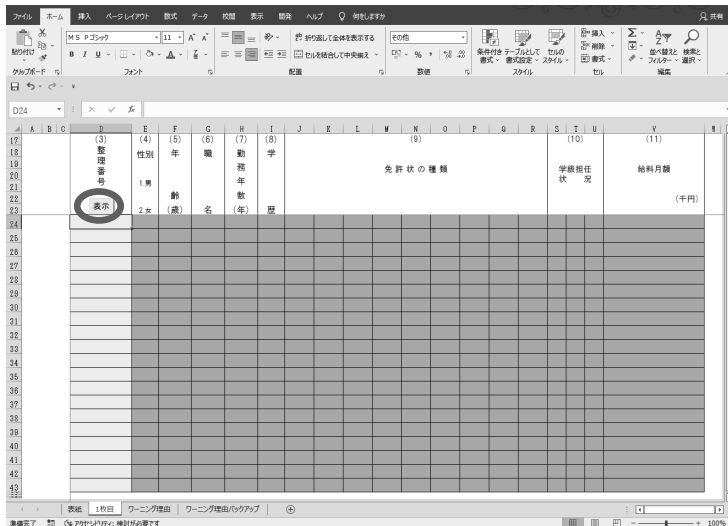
ファイル ホーム 挿入 ページレイアウト 数式 データ 校閲 表示 開発 ヘルプ 何をしますか 共有

貼り付け
クリップボード
MS Pゴシック 11 A A
B I U
フォント
折り返して全体を表示する
セルを結合して中央揃え
配置
その他
% ,
数値
条件付き書式 テーブルとして書式設定 セルのスタイル
スタイル
挿入 削除 書式
セル
並べ替えとフィルター 検索と選択
編集

D24 fx

| | D | E | F | G | H | I | J–R | S T U | V |
|---|---|---|---|---|---|---|---|---|---|
| 17 | (3) | (4) | (5) | (6) | (7) | (8) | (9) | (10) | (11) |
| 18 | 整理番号 | 性別 | 年 | 職 | 勤務年数 | 学 | 免許状の種類 | 学級担任状況 | 給料月額 |
| 21 | | 1.男 | | | | | | | |
| 22 | | | 齢 | | | | | | |
| 23 | 表示 | 2.女 | (歳) | 名 | (年) | 歴 | | | (千円) |

24
25
26
27
28
29
30
31
32
33
34
35
36
37
38
39
40
41
42
43

表紙 1枚目 ワーニング理由 ワーニング理由バックアップ

準備完了 アクセシビリティ: 検討が必要です 100%